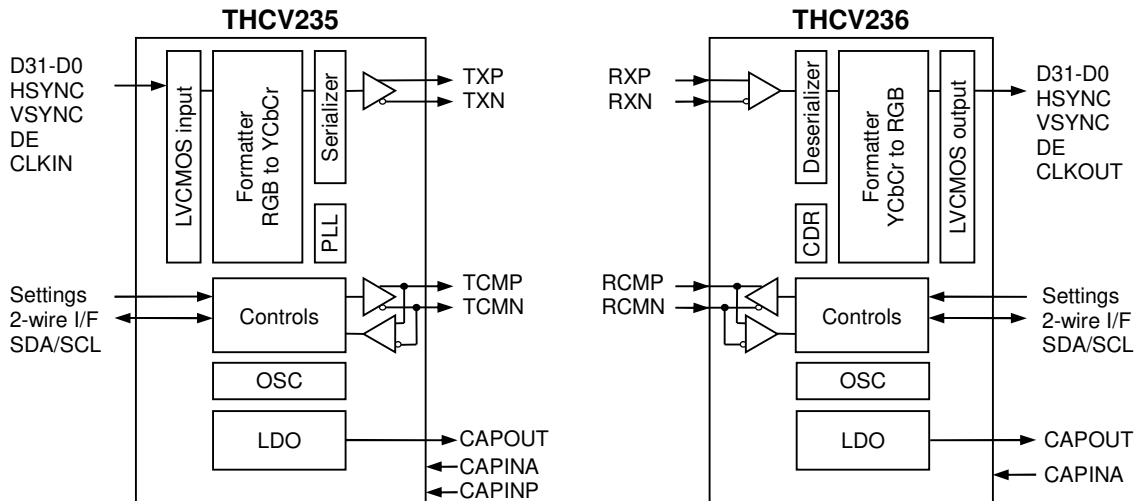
THCV235

D31-D0
HSYNC
VSYNC
DE
CLKIN

LVCMOS input

Formatter
RGB to YCbCr

Serializer

PLL

TXP
TXN

Settings
2-wire I/F
SDA/SCL

Controls

TCMP
TCMN

OSC

LDO

CAPOUT
CAPINA
CAPINP

THCV236

RXP
RXN

Deserializer

CDR

Formatter
YCbCr to RGB

LVCMOS output

D31-D0
HSYNC
VSYNC
DE
CLKOUT

RCMP
RCMN

Controls

Settings
2-wire I/F
SDA/SCL

OSC

LDO

CAPOUT
CAPINA